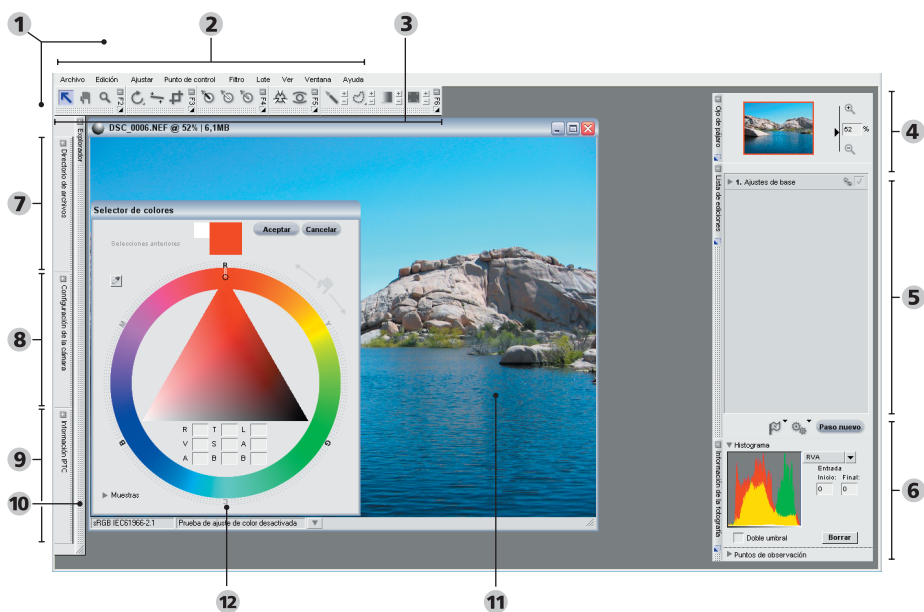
1
2
3
4
5
6
7
8
9
10
11
12

Archivo Edición Ajustar Punto de control Filtro Lote Ver Ventana Ayuda

F2 F3 F4 F5 F6

Explorador

Directorio de archivos

Configuración de la cámara

Información IPTC

DSC_0006.NEF @ 52% | 6,1MB

Selector de colores

Aceptar Cancelar

Selecciones anteriores

R
Y
G
C
B
M

| R | | T | | L | |
|---|---|---|---|---|---|
| V | | S | | A | |
| A | | B | | B | |

Muestras

sRGB IEC61966-2.1 Prueba de ajuste de color desactivada

Ojo de pájaro

52 %

Lista de ediciones

1. Ajustes de base

Paso nuevo

Información de la fotografía

Histograma

RVA

Entrada

Inicio: Final:

0 0

Doble umbral

Borrar

Puntos de observación